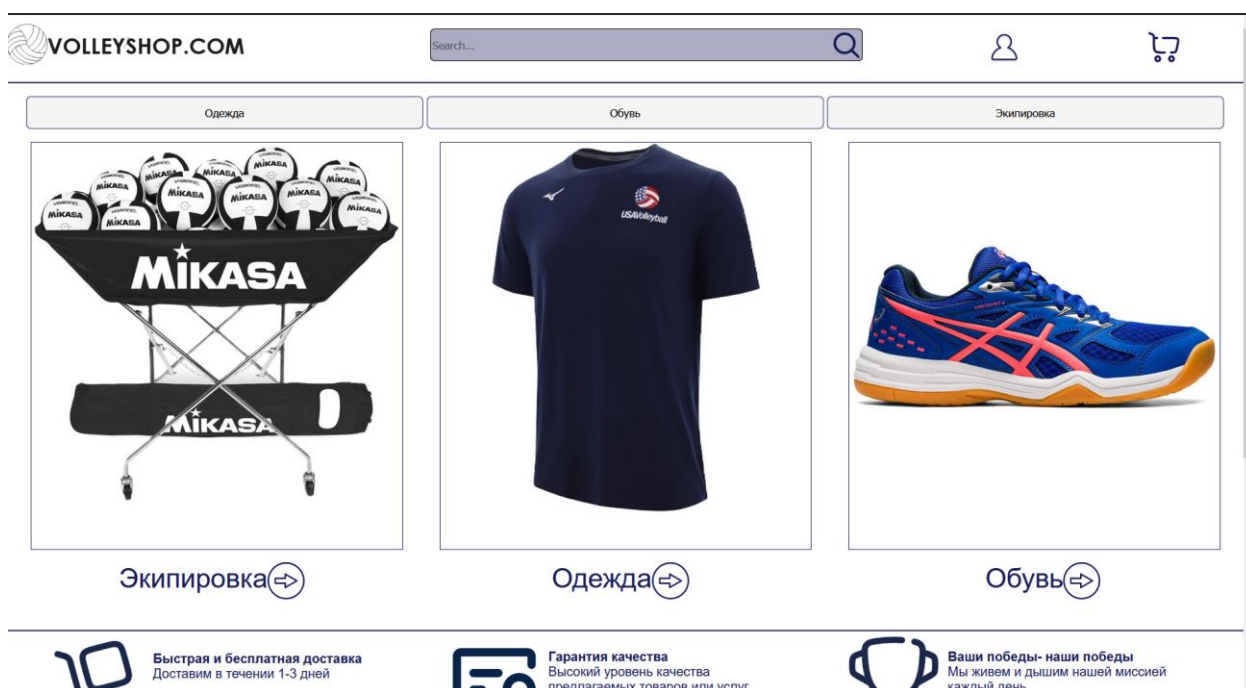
VOLLEYSHOP.COM

Search...

Одежда

Обувь

Экипировка

MIKASA MIKASA MIKASA MIKASA MIKASA MIKASA MIKASA MIKASA

MIKASA

MIKASA

USAVolleyball

Экипировка

Одежда

Обувь

Быстрая и бесплатная доставка
Доставим в течении 1-3 дней

Гарантия качества
Высокий уровень качества
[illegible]

Ваши победы- наши победы
Мы живем и дышим нашей миссией
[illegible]